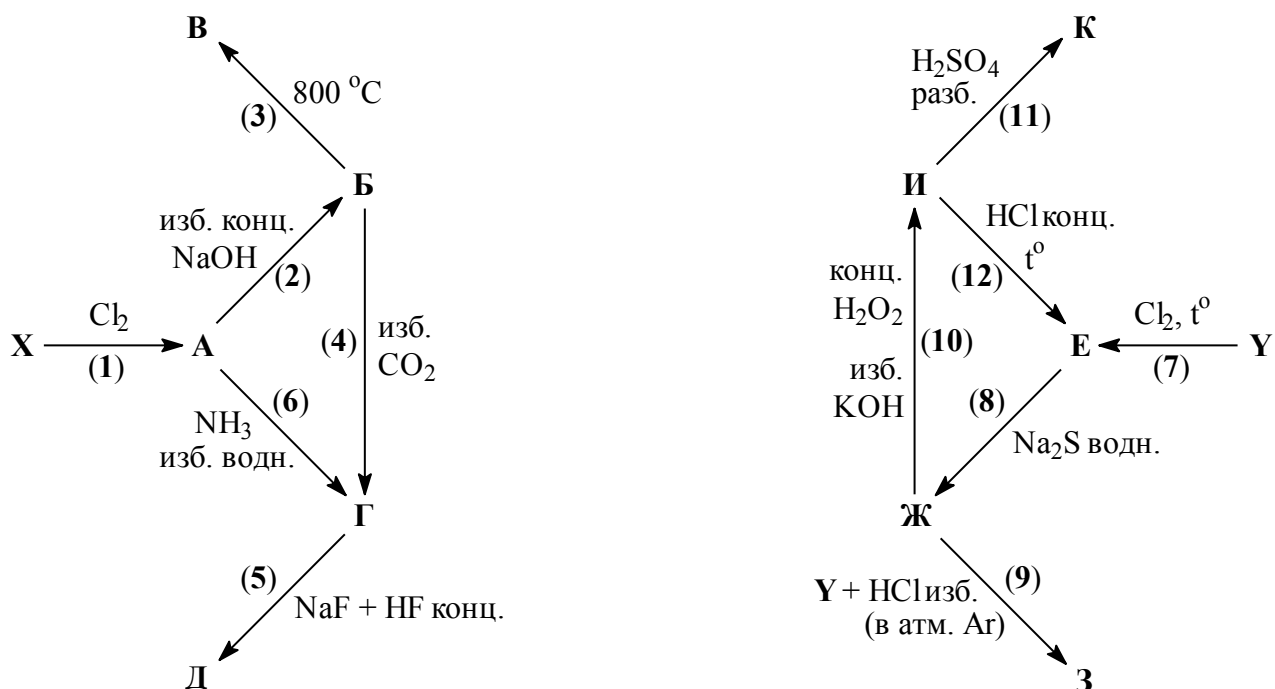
В

(3) 800 °C

Б

изб. конц. NaOH (2)

X $Cl_2$ (1) А

(4) изб. $CO_2$

(6) $NH_3$ изб. водн.

Г

(5) NaF + HF конц.

Д

К

$H_2SO_4$ разб. (11)

И

HCl конц. t° (12)

конц. $H_2O_2$ (10) изб. KOH

Е $Cl_2$, t° (7) Y

(8) $Na_2S$ водн.

Ж

Y + HCl изб. (в атм. Ar) (9)

З